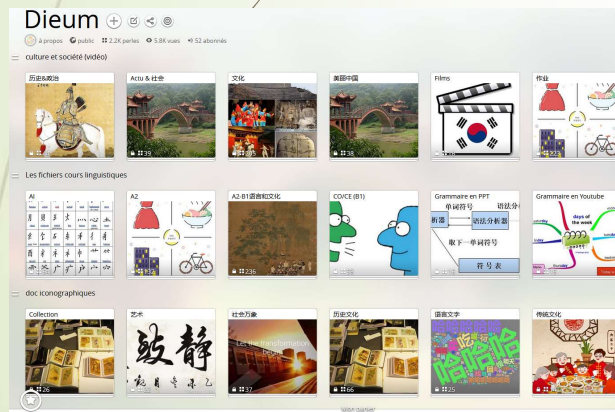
Dieum

à propos public 2.2K perles 5.8K vues 52 abonnés

culture et société (vidéo)

历史&政治
Actu & 社会
39
文化
美国中国
38
Films
作业

Les fichiers cours linguistiques

A1
A2
A2-B1语言和文化
236
CO/CE (B1)
Grammaire en PPT
单词符号
语法分析器
取下一单词符号
符号表
Grammaire en Youtube
days of the week

doc iconographiques

Collection
26
艺术
致静
社会万象
Let the transformation begin
37
历史文化
66
语言文字
哈哈哈
25
传统文化